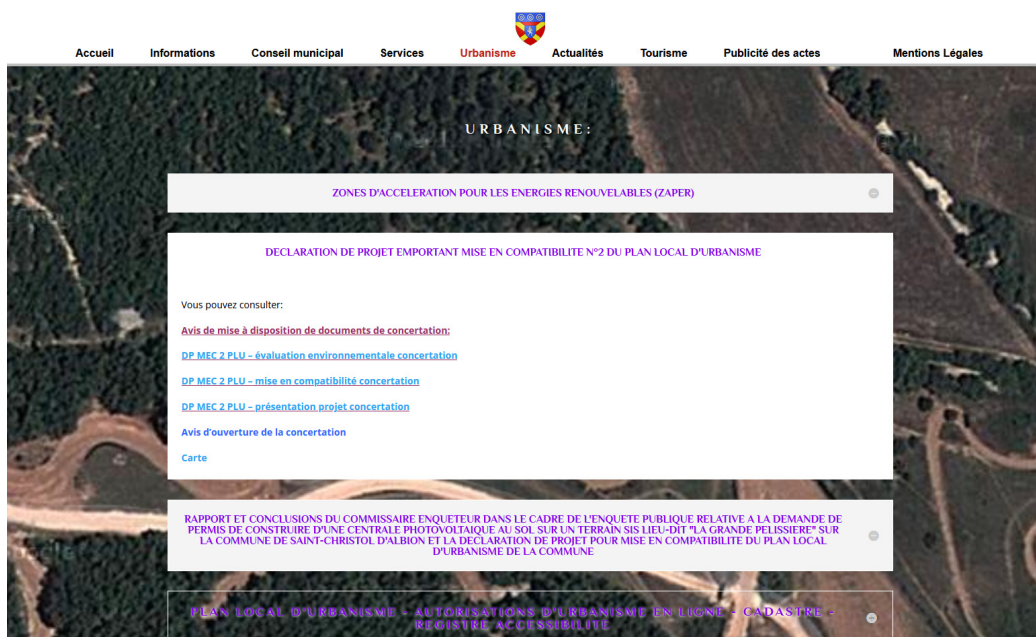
Accueil Informations Conseil municipal Services Urbanisme Actualités Tourisme Publicité des actes Mentions Légales

URBANISME:

ZONES D'ACCELERATION POUR LES ENERGIES RENOUVELABLES (ZAPER)

DECLARATION DE PROJET EMPORTANT MISE EN COMPATIBILITE N°2 DU PLAN LOCAL D'URBANISME

Vous pouvez consulter:

Avis de mise à disposition de documents de concertation:

DP MEC 2 PLU – évaluation environnementale concertation

DP MEC 2 PLU – mise en compatibilité concertation

DP MEC 2 PLU – présentation projet concertation

Avis d'ouverture de la concertation

Carte

RAPPORT ET CONCLUSIONS DU COMMISSAIRE ENQUETEUR DANS LE CADRE DE L'ENQUETE PUBLIQUE RELATIVE A LA DEMANDE DE PERMIS DE CONSTRUIRE D'UNE CENTRALE PHOTOVOLTAIQUE AU SOL SUR UN TERRAIN SIS LIEU-DIT "LA GRANDE PELISSIERE" SUR LA COMMUNE DE SAINT-CHRISTOL D'ALBION ET LA DECLARATION DE PROJET POUR MISE EN COMPATIBILITE DU PLAN LOCAL D'URBANISME DE LA COMMUNE

PLAN LOCAL D'URBANISME - AUTORISATIONS D'URBANISME EN LIGNE - CADASTRE - REGISTRE ACCESSIBILITE